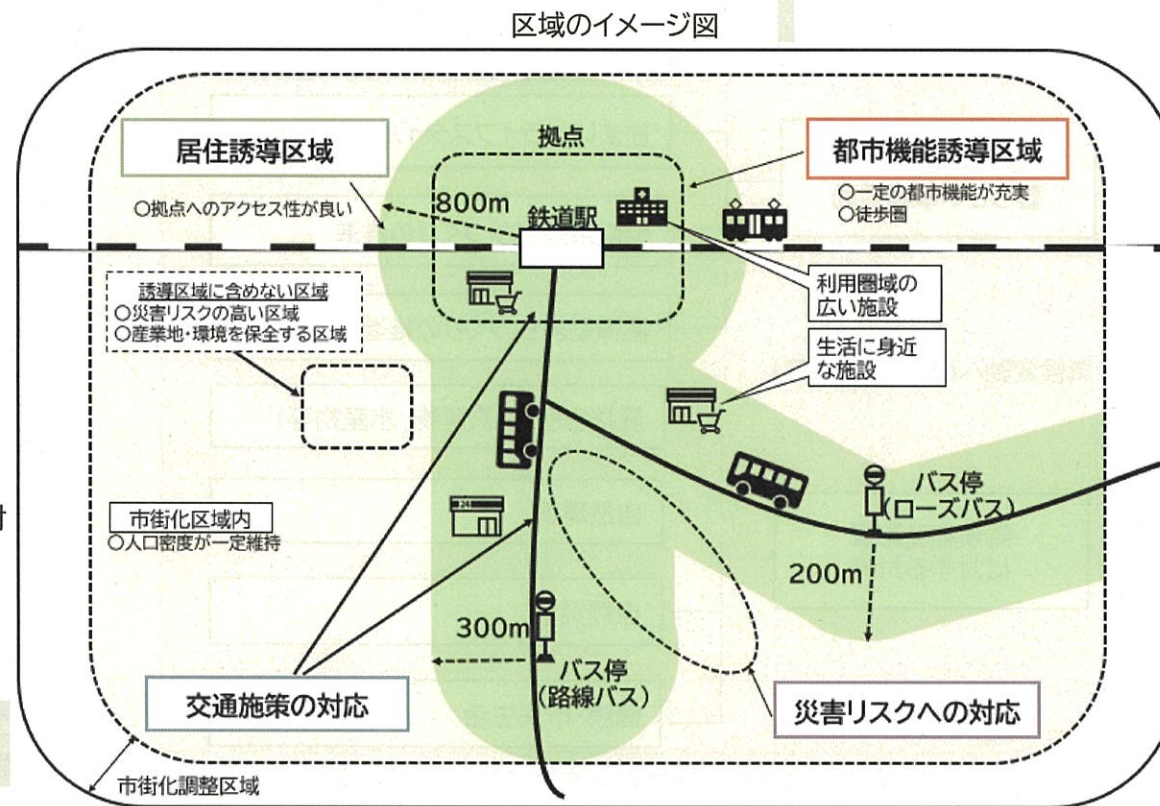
区域のイメージ図

居住誘導区域

○拠点へのアクセス性が良い

拠点

800m

鉄道駅

都市機能誘導区域

○一定の都市機能が充実
○徒歩圏

利用圏域の広い施設

誘導区域に含めない区域
○災害リスクの高い区域
○産業地・環境を保全する区域

生活に身近な施設

バス停
(ローズバス)

市街化区域内
○人口密度が一定維持

200m

300m

バス停
(路線バス)

交通施策の対応

災害リスクへの対応

市街化調整区域